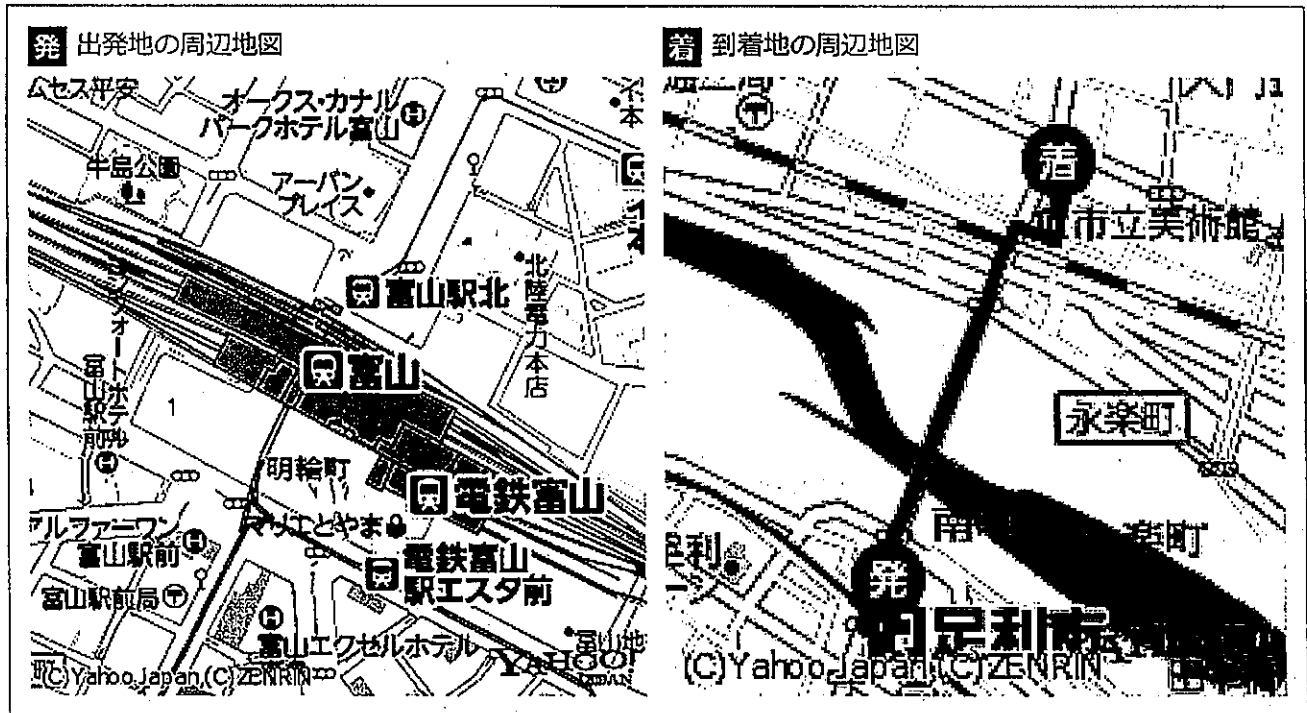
発 出発地の周辺地図

ムセス平安
オークス・カナル パークホテル富山
牛島公園
アーバン プレイス
北陸電力本店
富山駅北
富山
富山駅前
明輪町
電鉄富山
アルファーワン 富山駅前
マリエとやま
電鉄富山 駅エスタ前
富山駅前局
富山エクセルホテル
(C)Yahoo Japan (C)ZENRIN
YAHOO! JAPAN

着 到着地の周辺地図

着
市立美術館
永楽町
発
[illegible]
(C)Yahoo Japan (C)ZENRIN